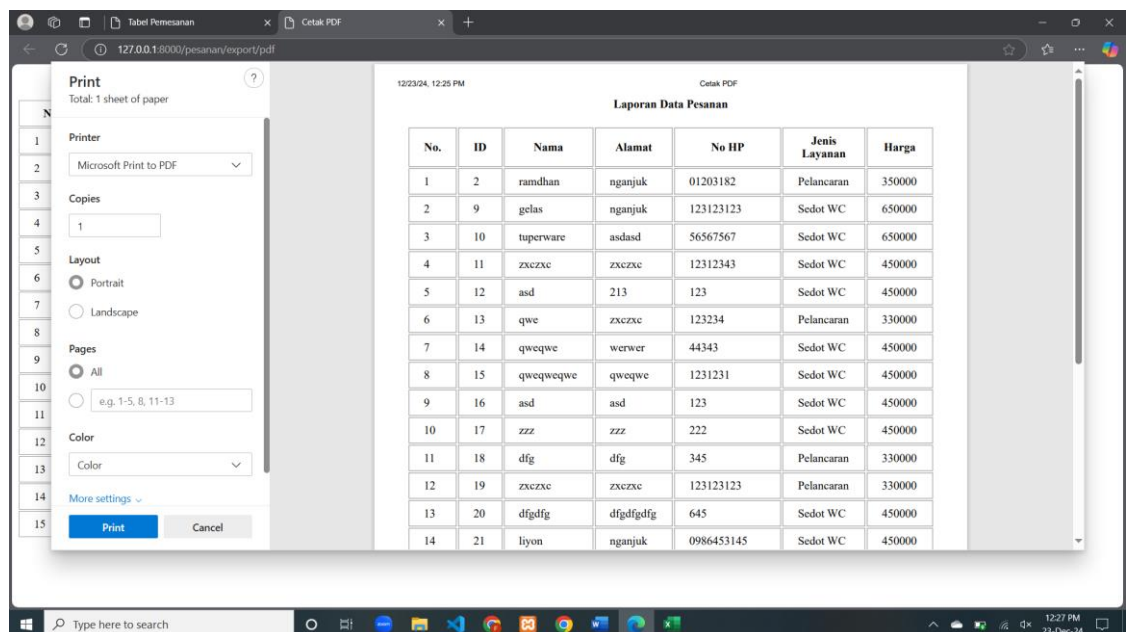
Tabel Pemesanan
Cetak PDF
127.0.0.1:8000/pesanan/export/pdf

Print
Total: 1 sheet of paper

Printer
Microsoft Print to PDF

Copies
1

Layout
Portrait
Landscape

Pages
All
e.g. 1-5, 8, 11-13

Color
Color

More settings

Print
Cancel

N
1
2
3
4
5
6
7
8
9
10
11
12
13
14
15

12/23/24, 12:25 PM
Cetak PDF

Laporan Data Pesanan

| No. | ID | Nama | Alamat | No HP | Jenis Layanan | Harga |
|---|---|---|---|---|---|---|
| 1 | 2 | ramdhan | nganjuk | 01203182 | Pelancaran | 350000 |
| 2 | 9 | gelas | nganjuk | 123123123 | Sedot WC | 650000 |
| 3 | 10 | tuperware | asdasd | 56567567 | Sedot WC | 650000 |
| 4 | 11 | zxczxc | zxczxc | 12312343 | Sedot WC | 450000 |
| 5 | 12 | asd | 213 | 123 | Sedot WC | 450000 |
| 6 | 13 | qwe | zxczxc | 123234 | Pelancaran | 330000 |
| 7 | 14 | qweqwe | werwer | 44343 | Sedot WC | 450000 |
| 8 | 15 | qweqweqwe | qweqwe | 1231231 | Sedot WC | 450000 |
| 9 | 16 | asd | asd | 123 | Sedot WC | 450000 |
| 10 | 17 | zzz | zzz | 222 | Sedot WC | 450000 |
| 11 | 18 | dfg | dfg | 345 | Pelancaran | 330000 |
| 12 | 19 | zxczxc | zxczxc | 123123123 | Pelancaran | 330000 |
| 13 | 20 | dfgdfg | dfgdfgdfg | 645 | Sedot WC | 450000 |
| 14 | 21 | liyon | nganjuk | 0986453145 | Sedot WC | 450000 |

Type here to search
12:27 PM
23-Dec-24